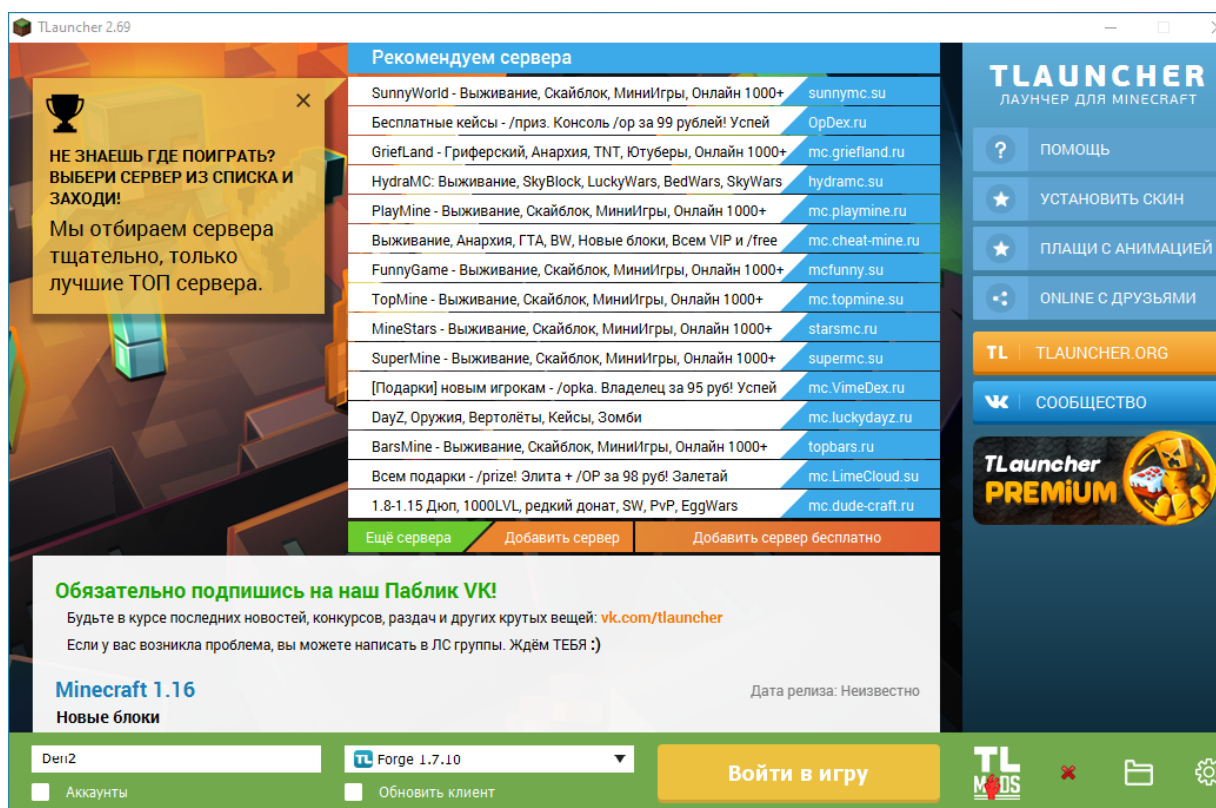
TLauncher 2.69

Рекомендуем сервера

| | |
|---|---|
| SunnyWorld - Выживание, Скайблок, МиниИгры, Онлайн 1000+ | sunnymc.su |
| Бесплатные кейсы - /приз. Консоль /op за 99 рублей! Успей | OpDex.ru |
| GriefLand - Гриферский, Анархия, TNT, Ютуберы, Онлайн 1000+ | mc.griefland.ru |
| HydraMC: Выживание, SkyBlock, LuckyWars, BedWars, SkyWars | hydramc.su |
| PlayMine - Выживание, Скайблок, МиниИгры, Онлайн 1000+ | mc.playmine.ru |
| Выживание, Анархия, ГТА, BW, Новые блоки, Всем VIP и /free | mc.cheat-mine.ru |
| FunnyGame - Выживание, Скайблок, МиниИгры, Онлайн 1000+ | mcfunny.su |
| TopMine - Выживание, Скайблок, МиниИгры, Онлайн 1000+ | mc.topmine.su |
| MineStars - Выживание, Скайблок, МиниИгры, Онлайн 1000+ | starsmc.ru |
| SuperMine - Выживание, Скайблок, МиниИгры, Онлайн 1000+ | supermc.su |
| [Подарки] новым игрокам - /opka. Владелец за 95 руб! Успей | mc.VimeDex.ru |
| DayZ, Оружия, Вертолёты, Кейсы, Зомби | mc.luckydayz.ru |
| BarsMine - Выживание, Скайблок, МиниИгры, Онлайн 1000+ | topbars.ru |
| Всем подарки - /prize! Элита + /OP за 98 руб! Залетай | mc.LimeCloud.su |
| 1.8-1.15 Дюп, 1000LVL, редкий донат, SW, PvP, EggWars | mc.dude-craft.ru |

Ещё сервера Добавить сервер Добавить сервер бесплатно

НЕ ЗНАЕШЬ ГДЕ ПОИГРАТЬ? ВЫБЕРИ СЕРВЕР ИЗ СПИСКА И ЗАХОДИ!
Мы отбираем сервера тщательно, только лучшие ТОП сервера.

TLAUNCHER
ЛАУНЧЕР ДЛЯ MINECRAFT
ПОМОЩЬ
УСТАНОВИТЬ СКИН
ПЛАЩИ С АНИМАЦИЕЙ
ONLINE С ДРУЗЬЯМИ
TL TLAUNCHER.ORG
СООБЩЕСТВО
TLauncher PREMIUM

Обязательно подпишись на наш Паблик VK!
Будьте в курсе последних новостей, конкурсов, раздач и других крутых вещей: vk.com/tlauncher
Если у вас возникла проблема, вы можете написать в ЛС группы. Ждём ТЕБЯ :)

Minecraft 1.16
Дата релиза: Неизвестно
Новые блоки

Den2
Аккаунты
Forge 1.7.10
Обновить клиент
Войти в игру
TL MODS